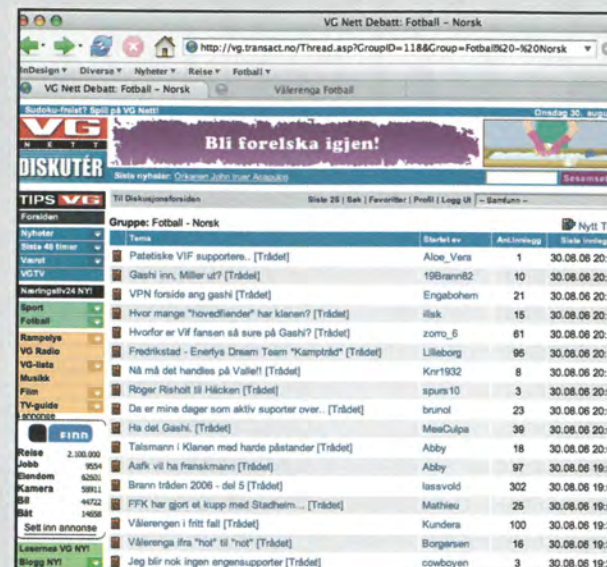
VG Nett Debatt: Fotball - Norsk

http://vg.transact.no/Thread.asp?GroupID=118&Group=Fotball%20-%20Norsk

InDesign ▾ Diverse ▾ Nyheter ▾ Reise ▾ Fotball ▾

VG Nett Debatt: Fotball - Norsk | Vålerenga Fotball

Sudoku-frelst? Spill på VG Nett!

Onsdag 30. august

VG NETT DISKUTÉR

Bli forelska igjen!

Siste nyheter: Orkanen John truer Acapulco

TIPS VG

Forsiden
Nyheter
Siste 48 timer
Været
VGTV
Næringsliv24 NY!
Sport
Fotball
Rampelys
VG Radio
VG-lista
Musikk
Film
TV-guide
annonse

FINN
Reise 2.100.000
Jobb 9554
Eiendom 62601
Kamera 58911
Bil 44722
Båt 14656
Sett inn annonse

Lesernes VG NY!
Blogg NY!

Til Diskusjonsforsiden

Siste 25 | Søk | Favoritter | Profil | Logg Ut | -- Samtunn --

Gruppe: Fotball - Norsk

Nytt T

| Tema | Startet av | Ant.innlegg | Siste innlegg |
|---|---|---|---|
| Patetiske VIF supportere.. [Trådet] | Aloe_Vera | 1 | 30.08.06 20: |
| Gashi inn, Miller ut? [Trådet] | 19Brann82 | 10 | 30.08.06 20: |
| VPN forside ang gashi [Trådet] | Engabohem | 21 | 30.08.06 20: |
| Hvor mange "hovedfiender" har klanen? [Trådet] | illsk | 15 | 30.08.06 20: |
| Hvorfor er Vif fansen så sure på Gashi? [Trådet] | zorro_6 | 61 | 30.08.06 20: |
| Fredrikstad - Enerlys Dream Team "Kampitråd" [Trådet] | Lilleborg | 95 | 30.08.06 20: |
| Nå må det handles på Valle!! [Trådet] | Knr1932 | 8 | 30.08.06 20: |
| Roger Risholt til Häcken [Trådet] | spurs10 | 3 | 30.08.06 20: |
| Da er mine dager som aktiv suporter over.. [Trådet] | brunol | 23 | 30.08.06 20: |
| Ha det Gashi. [Trådet] | MeaCulpa | 39 | 30.08.06 20: |
| Talsmann i Klanen med harde påstander [Trådet] | Abby | 18 | 30.08.06 20: |
| Aafk vil ha franskmann [Trådet] | Abby | 97 | 30.08.06 19: |
| Brann tråden 2006 - del 5 [Trådet] | lassvold | 302 | 30.08.06 19: |
| FFK har gjort et kupp med Stadheim... [Trådet] | Mathieu | 25 | 30.08.06 19: |
| Vålerengen i fritt fall [Trådet] | Kundera | 100 | 30.08.06 19: |
| Vålerenga ifra "hot" til "not" [Trådet] | Borgersen | 16 | 30.08.06 19: |
| Jeg blir nok ingen engensupporter [Trådet] | cowboyen | 3 | 30.08.06 19: |